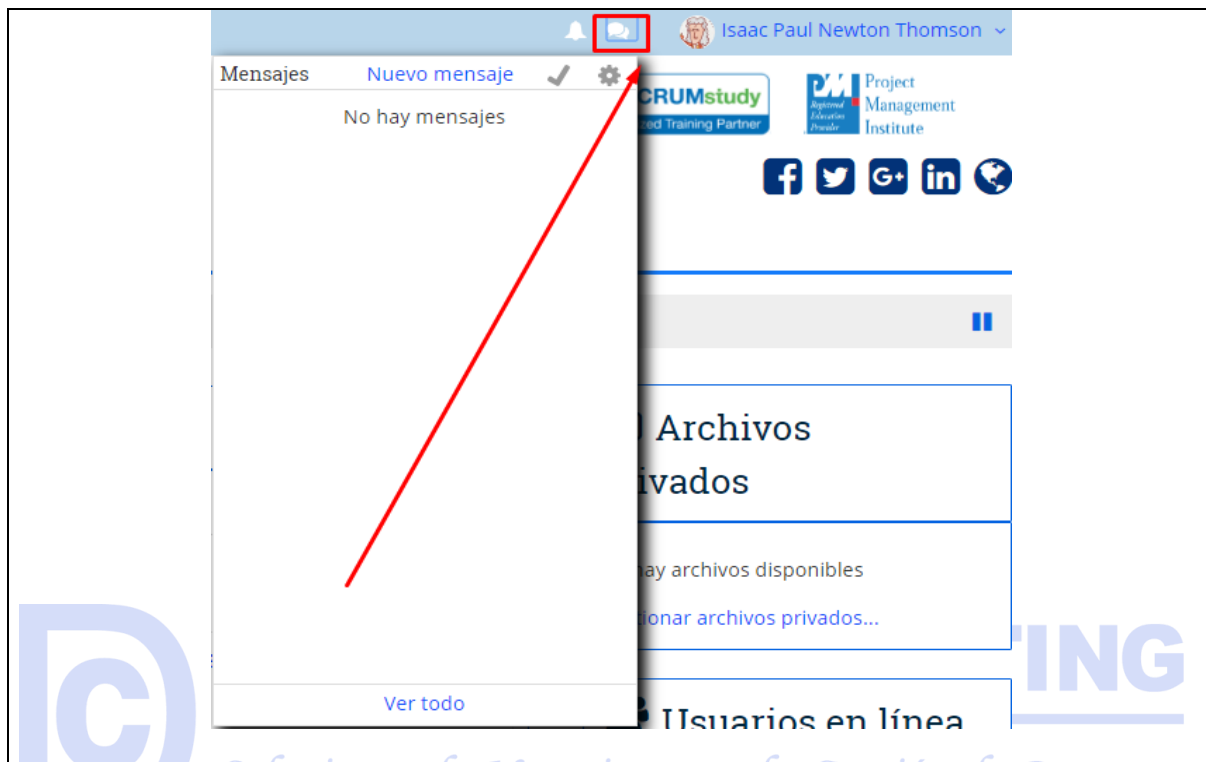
Isaac Paul Newton Thomson

Mensajes Nuevo mensaje

No hay mensajes

Ver todo

CRUMstudy
ced Training Partner

PMI Registered Education Provider
Project Management Institute

Archivos ivados

hay archivos disponibles

tionar archivos privados...

Usuarios en línea

TING